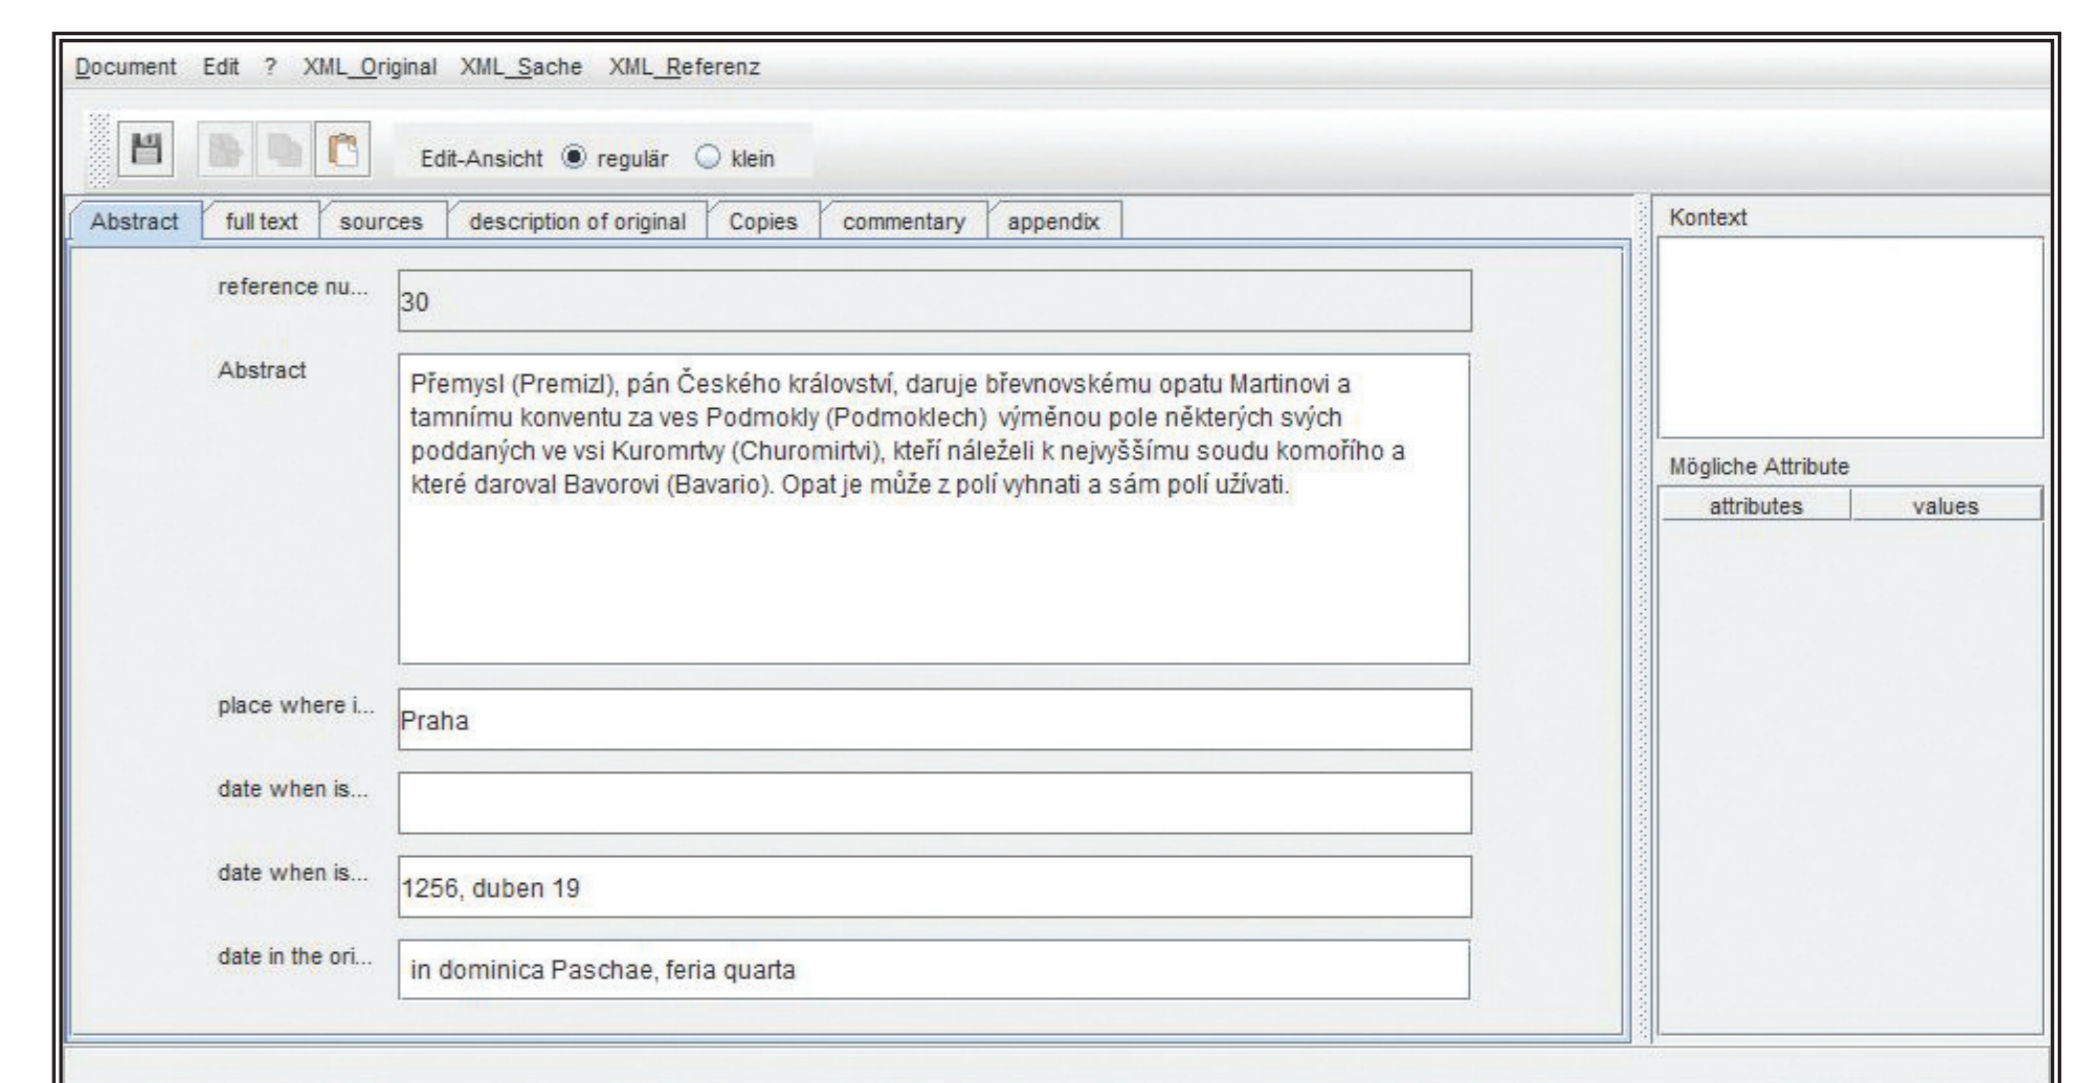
Document Edit ? XML_Original XML_Sache XML_Referenz

Edit-Ansicht regulär klein

Abstract full text sources description of original Copies commentary appendix

reference nu... 30

Abstract Přemysl (Premizl), pán Českého království, daruje břevnovskému opatu Martinovi a tamnímu konventu za ves Podmokly (Podmoklech) výměnou pole některých svých poddaných ve vsi Kuromrtvy (Churomirtvi), kteří náleželi k nejvyššímu soudu komořího a které daroval Bavorovi (Bavario). Opat je může z polí vyhnati a sám polí užívati.

place where i... Praha

date when is...

date when is... 1256, duben 19

date in the ori... in dominica Paschae, feria quarta

Kontext

Mögliche Attribute

| attributes | values |
|---|---|